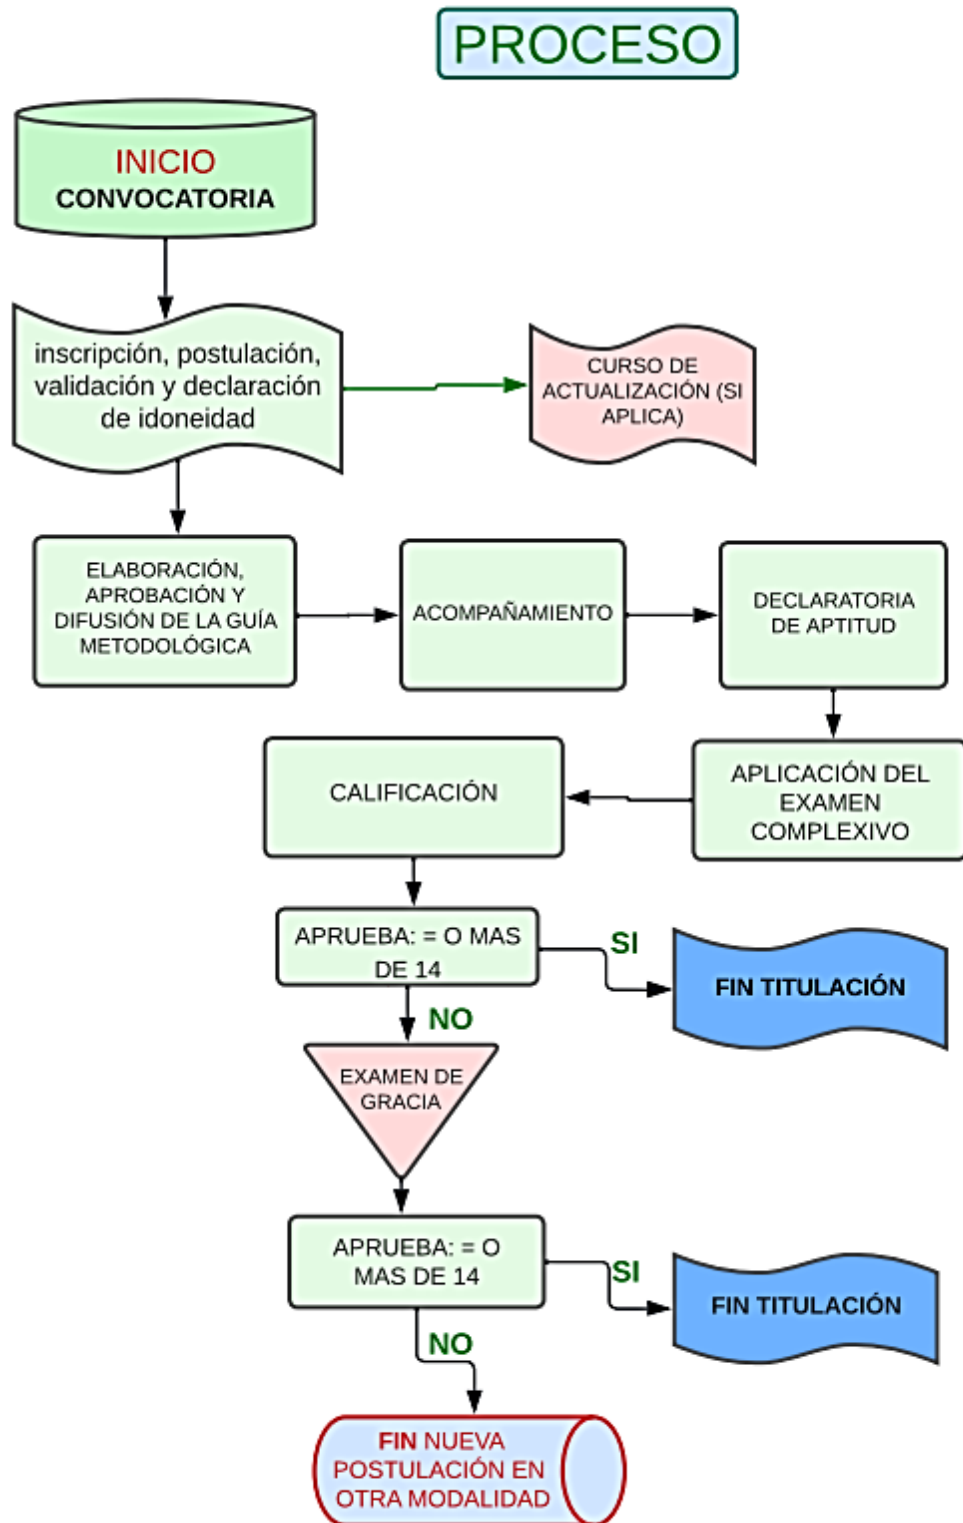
PROCESO

INICIO
CONVOCATORIA

inscripción, postulación, validación y declaración de idoneidad

CURSO DE ACTUALIZACIÓN (SI APLICA)

ELABORACIÓN, APROBACIÓN Y DIFUSIÓN DE LA GUÍA METODOLÓGICA

ACOMPAÑAMIENTO

DECLARATORIA DE APTITUD

APLICACIÓN DEL EXAMEN COMPLEXIVO

CALIFICACIÓN

APRUEBA: = O MAS DE 14

SI

FIN TITULACIÓN

NO

EXAMEN DE GRACIA

APRUEBA: = O MAS DE 14

SI

FIN TITULACIÓN

NO

FIN NUEVA POSTULACIÓN EN OTRA MODALIDAD